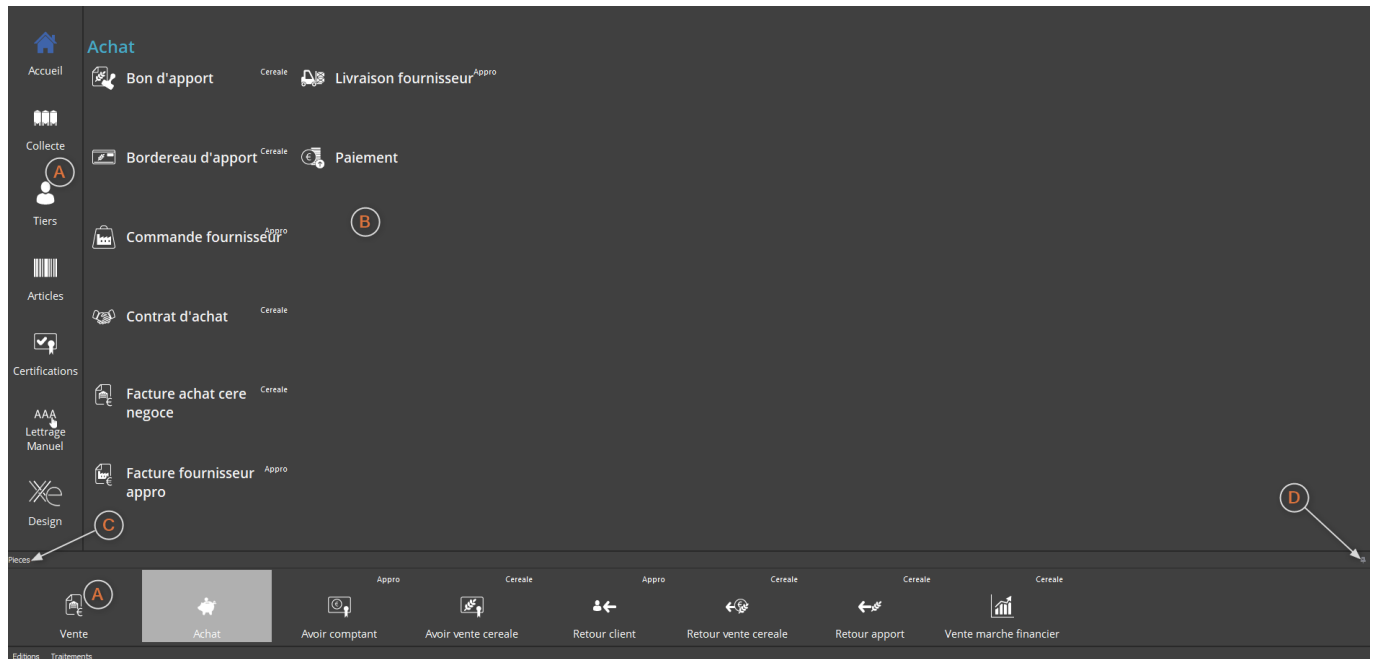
Accueil

Collecte

A

Tiers

Articles

Certifications

AAA
Lettrage Manuel

Design

C

Achat

Bon d'apport Cereale

Livraison fournisseur Appro

Bordereau d'apport Cereale

Paiement

B

Commande fournisseur Appro

Contrat d'achat Cereale

Facture achat cere negoce Cereale

Facture fournisseur appro Appro

D

Pieces

A

Vente

Achat

Appro
Avoir comptant

Cereale
Avoir vente cereale

Appro
Retour client

Cereale
Retour vente cereale

Cereale
Retour apport

Cereale
Vente marche financier

Editions Traitements